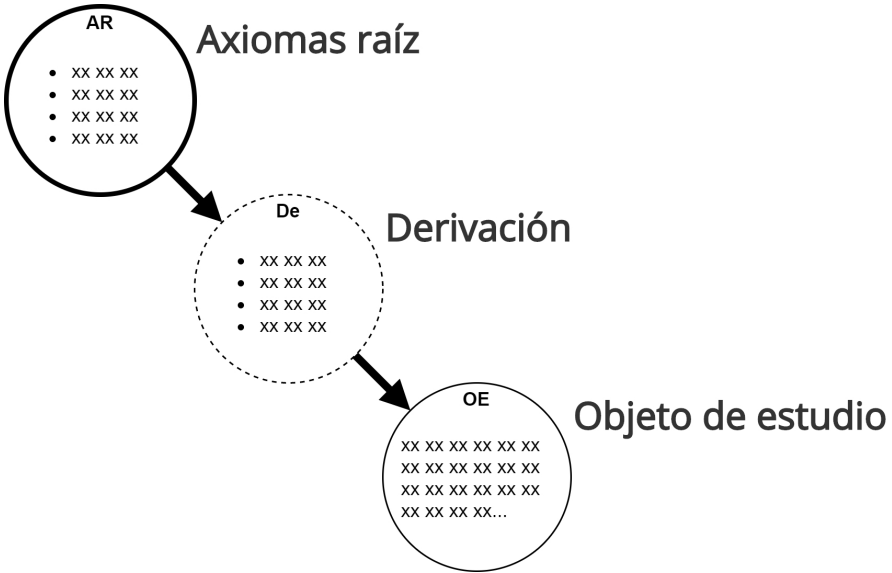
AR

- xx xx xx
- xx xx xx
- xx xx xx
- xx xx xx

Axiomas raíz

De

- xx xx xx
- xx xx xx
- xx xx xx
- xx xx xx

Derivación

OE

xx xx xx xx xx xx xx xx xx xx xx xx xx xx xx xx xx xx xx xx xx xx...

Objeto de estudio